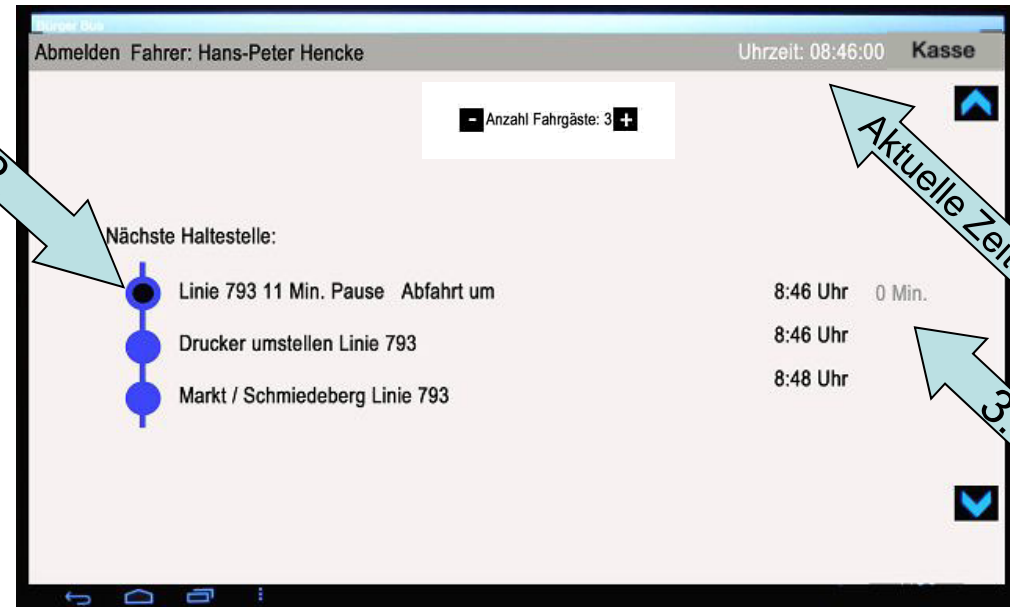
Bürger Bus

Abmelden Fahrer: Hans-Peter Hencke

Uhrzeit: 08:46:00

Kasse

- Anzahl Fahrgäste: 3 +

Aktuelle Ze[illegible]

Nächste Haltestelle:

| Linie 793 11 Min. Pause Abfahrt um | 8:46 Uhr | 0 Min. |
|---|---|---|
| Drucker umstellen Linie 793 | 8:46 Uhr | |
| Markt / Schmiedeberg Linie 793 | 8:48 Uhr | |

3.